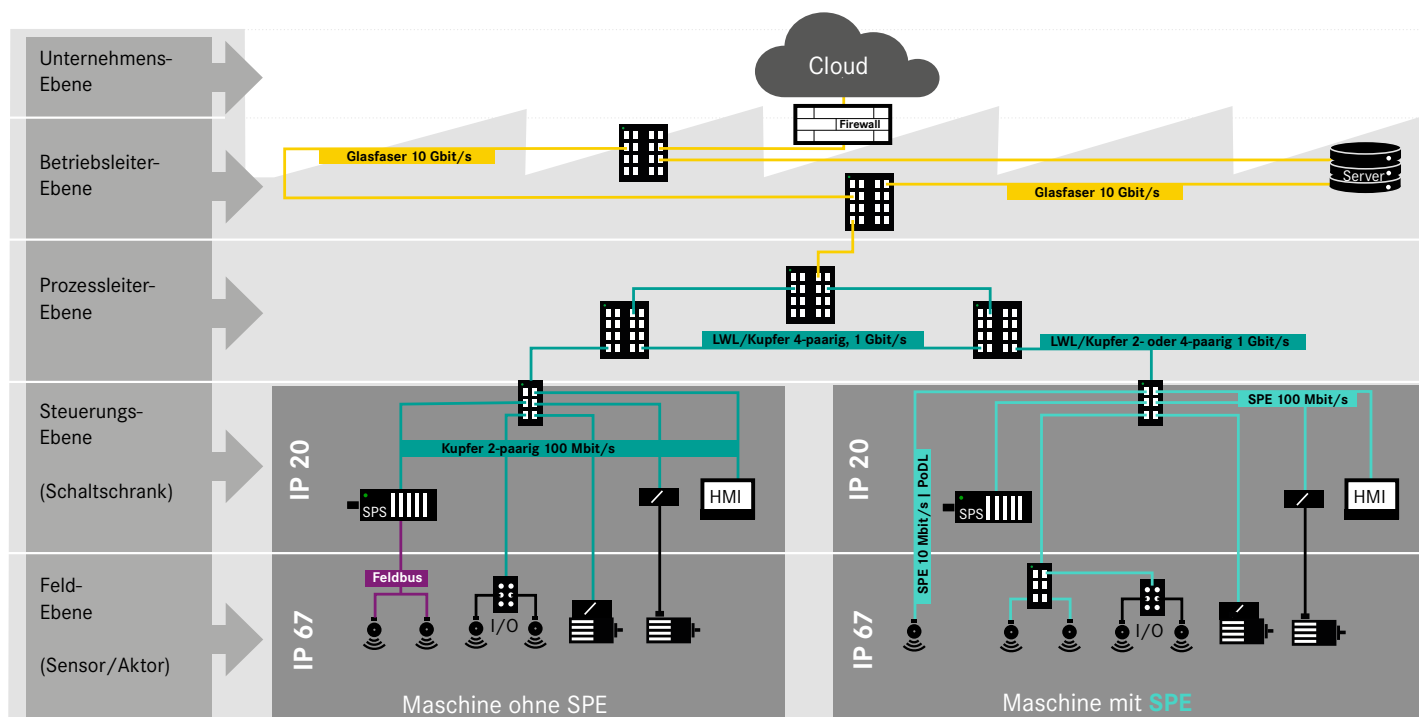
Unternehmens-Ebene

Betriebsleiter-Ebene

Prozessleiter-Ebene

Steuerungs-Ebene

(Schaltschrank)

Feld-Ebene

(Sensor/Aktor)

Cloud

Firewall

Glasfaser 10 Gbit/s

Server

Glasfaser 10 Gbit/s

LWL/Kupfer 4-paarig, 1 Gbit/s

LWL/Kupfer 2- oder 4-paarig 1 Gbit/s

IP 20

Kupfer 2-paarig 100 Mbit/s

SPS

HMI

Feldbus

IP 67

I/O

Maschine ohne SPE

SPE 100 Mbit/s

IP 20

SPE 10 Mbit/s | PoDL

SPS

HMI

IP 67

I/O

Maschine mit SPE